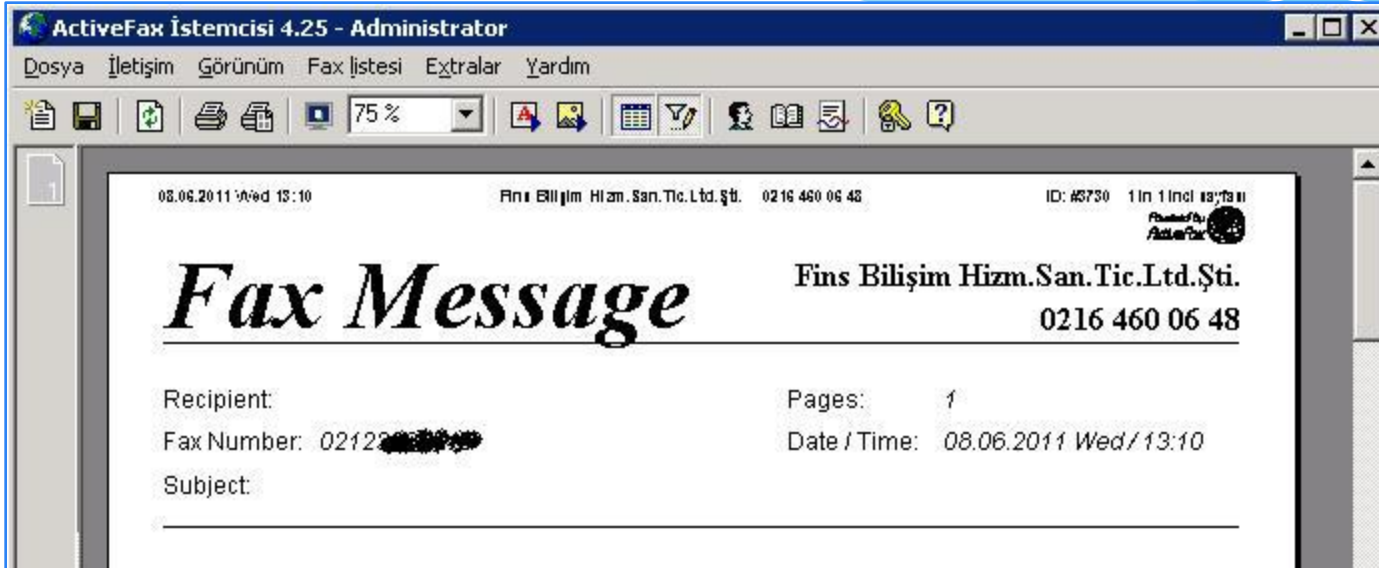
ActiveFax İstemcisi 4.25 - Administrator

Dosya İletişim Görünüm Fax listesi Extralar Yardım

75 %

1

08.06.2011 Wed 13:10 Fins Bilişim Hizm.San.Tic.Ltd.Şti. 0216 460 06 48 ID: #5730 1 in 1 inci sayfası

Printed by ActiveFax

Fax Message

Fins Bilişim Hizm.San.Tic.Ltd.Şti.
0216 460 06 48

Recipient:
Fax Number: 02122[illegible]
Subject:

Pages: 1
Date / Time: 08.06.2011 Wed / 13:10